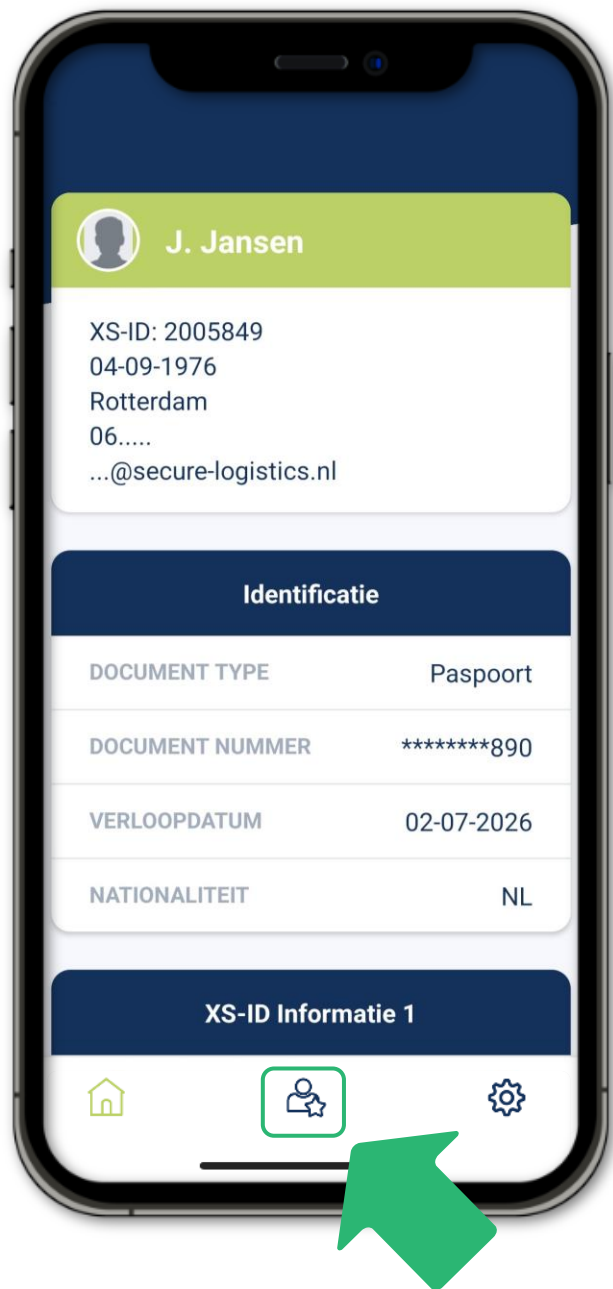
J. Jansen

XS-ID: 2005849
04-09-1976
Rotterdam
06.....
...@secure-logistics.nl

Identificatie

| DOCUMENT TYPE | Paspoort |
|---|---|
| DOCUMENT NUMMER | ********890 |
| VERLOOPDATUM | 02-07-2026 |
| NATIONALITEIT | NL |

XS-ID Informatie 1